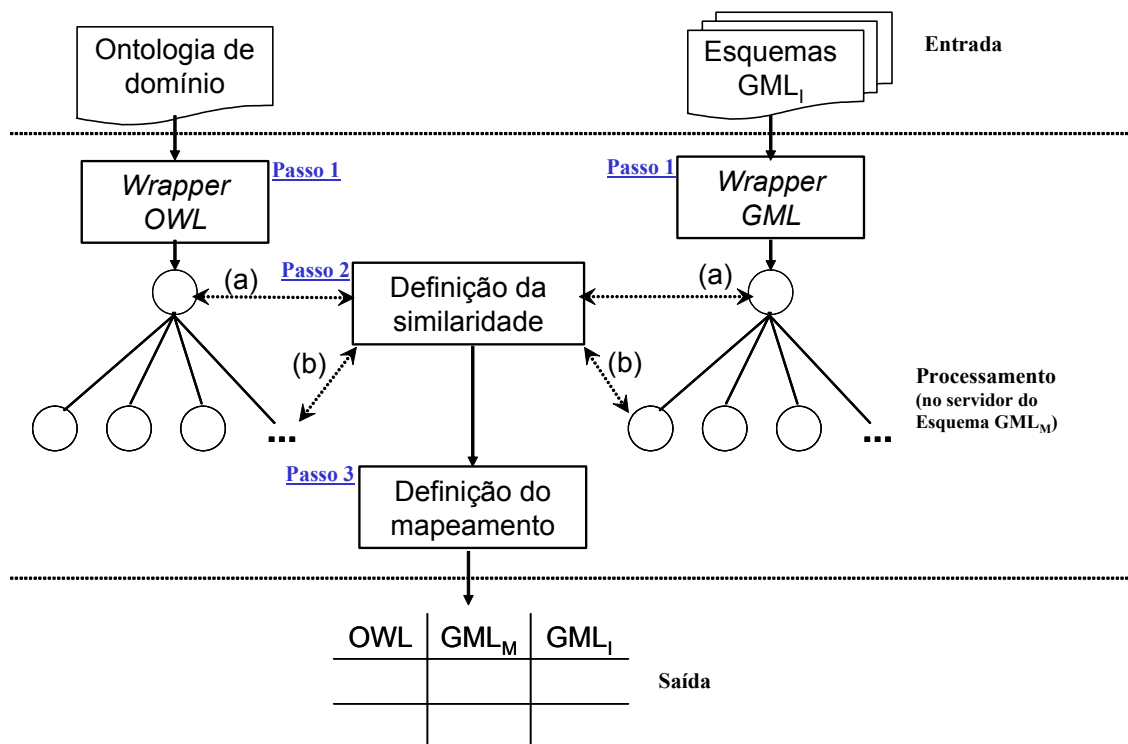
Ontologia de domínio

Esquemas $GML_I$

Entrada

Passo 1

*Wrapper OWL*

Passo 1

*Wrapper GML*

(a)

Passo 2

Definição da similaridade

(a)

(b)

(b)

...

...

Processamento (no servidor do Esquema $GML_M$)

Passo 3

Definição do mapeamento

| OWL | $GML_M$ | $GML_I$ |
|---|---|---|
| | | |
| | | |

Saída